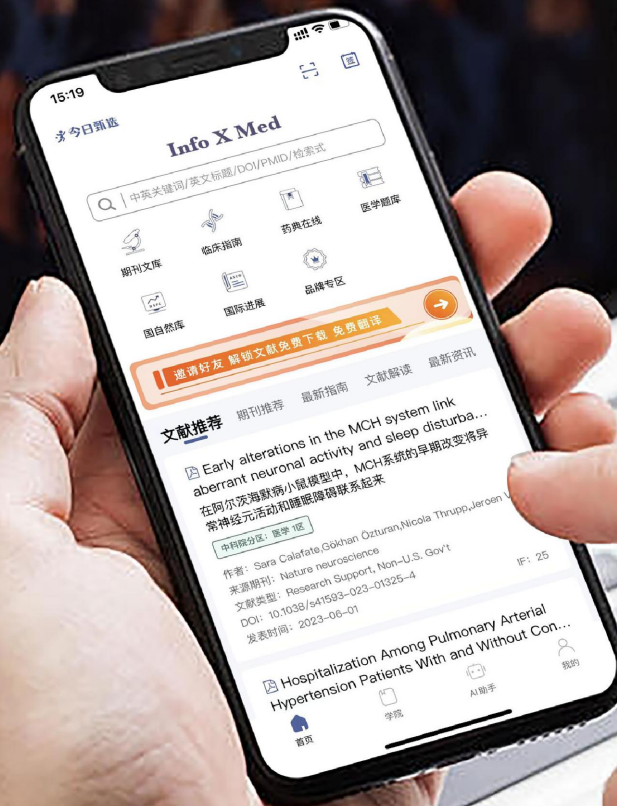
15:19

今日预选

Info X Med

中英关键词/英文标题/DOI/PMID/检索式

期刊文库
临床指南
药典在线
医学题库
国自然库
国际进展
品牌专区

邀请好友 解锁文献免费下载 免费翻译

文献推荐
期刊推荐
最新指南
文献解读
最新资讯

Early alterations in the MCH system link aberrant neuronal activity and sleep disturba...
在阿尔茨海默病小鼠模型中，MCH系统的早期改变将异常神经元活动和睡眠障碍联系起来

中科院分区：医学1区

作者：Sara Calafate,Gökhan Özturan,Nicola Thrupp,Jeroen V...
来源期刊：Nature neuroscience
IF：25
文献类型：Research Support, Non-U.S. Gov't
DOI：10.1038/s41593-023-01325-4
发表时间：2023-06-01

Hospitalization Among Pulmonary Arterial Hypertension Patients With and Without Con...

首页
学院
AI助手
我的